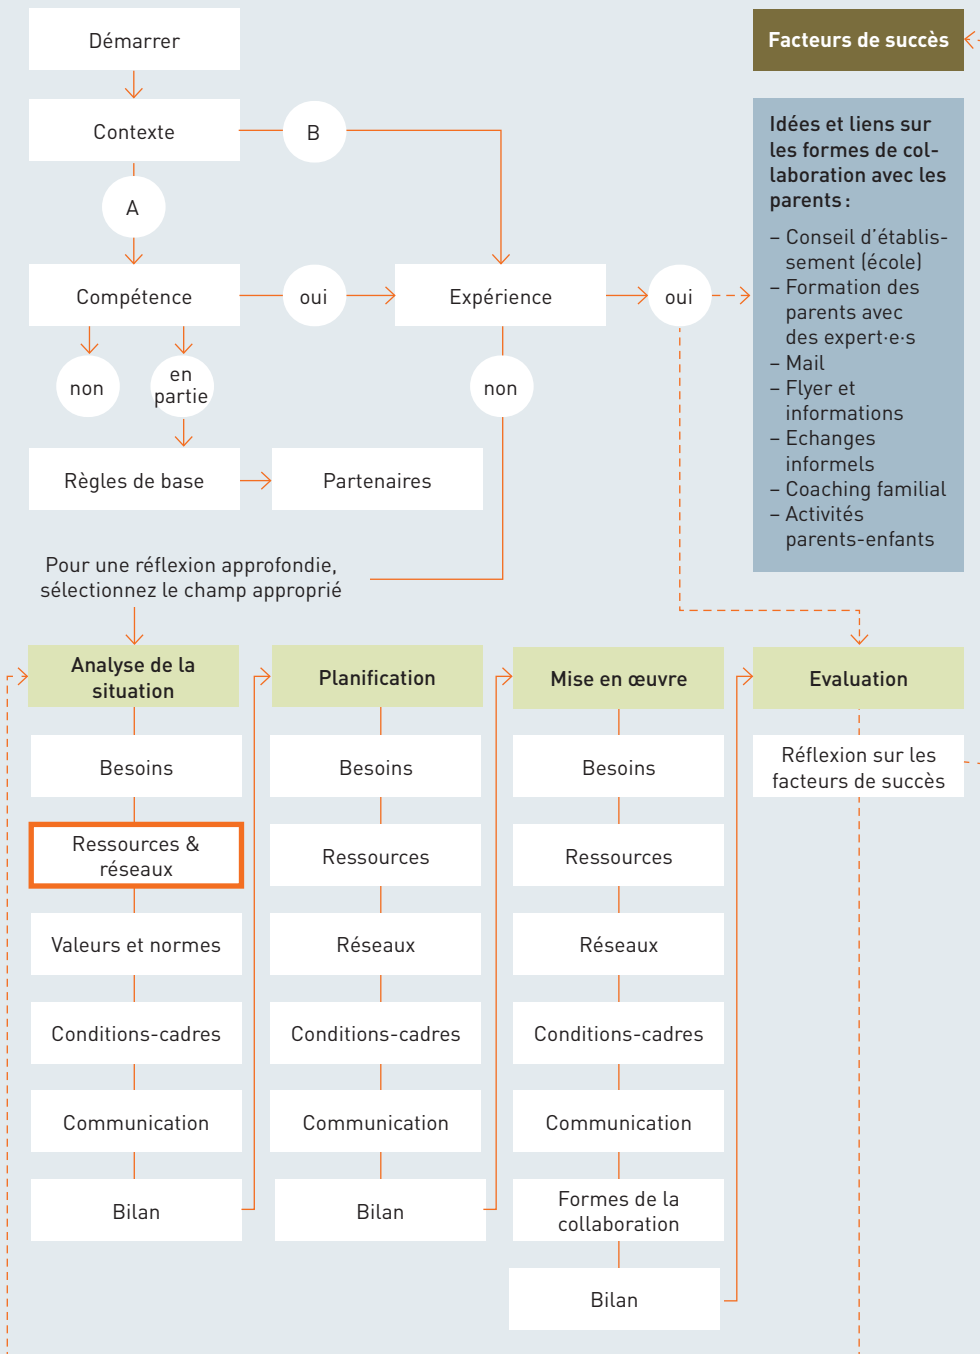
Démarrer

Contexte

B

A

Compétence

oui

Expérience

oui

non

en partie

non

Règles de base

Partenaires

Pour une réflexion approfondie, sélectionnez le champ approprié

Facteurs de succès

Idées et liens sur les formes de collaboration avec les parents :

– Conseil d'établissement (école)
– Formation des parents avec des expert·e·s
– Mail
– Flyer et informations
– Echanges informels
– Coaching familial
– Activités parents-enfants

Analyse de la situation

Besoins

Ressources & réseaux

Valeurs et normes

Conditions-cadres

Communication

Bilan

Planification

Besoins

Ressources

Réseaux

Conditions-cadres

Communication

Bilan

Mise en œuvre

Besoins

Ressources

Réseaux

Conditions-cadres

Communication

Formes de la collaboration

Bilan

Evaluation

Réflexion sur les facteurs de succès